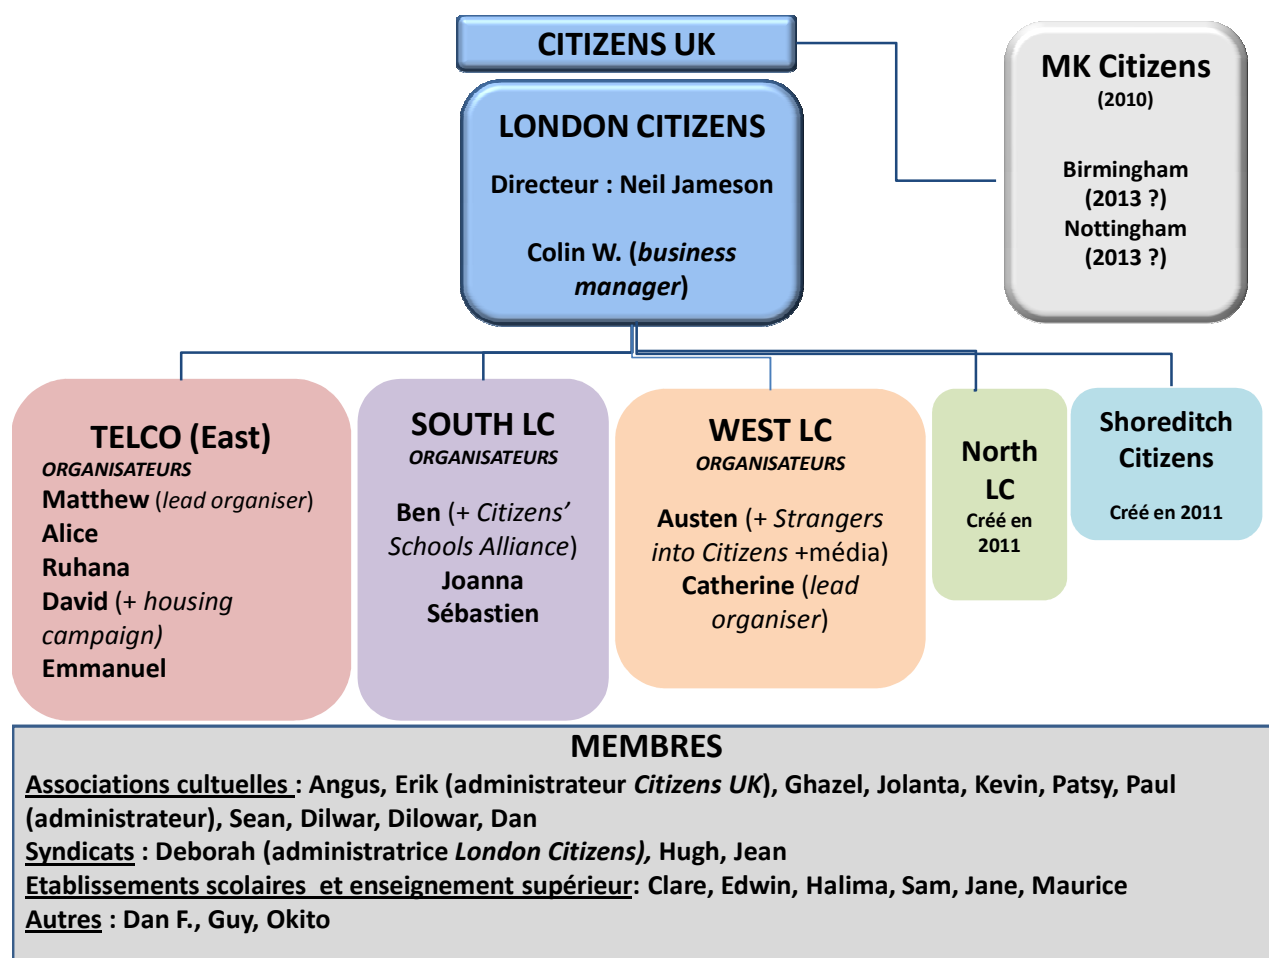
CITIZENS UK

LONDON CITIZENS

Directeur : Neil Jameson

Colin W. (business manager)

MK Citizens
(2010)

Birmingham
(2013 ?)
Nottingham
(2013 ?)

TELCO (East)
ORGANISATEURS
Matthew (lead organiser)
Alice
Ruhana
David (+ housing campaign)
Emmanuel

SOUTH LC
ORGANISATEURS
Ben (+ Citizens' Schools Alliance)
Joanna
Sébastien

WEST LC
ORGANISATEURS
Austen (+ Strangers into Citizens +média)
Catherine (lead organiser)

North LC
Créé en 2011

Shoreditch Citizens
Créé en 2011

MEMBRES
Associations cultuelles : Angus, Erik (administrateur Citizens UK), Ghazel, Jolanta, Kevin, Patsy, Paul (administrateur), Sean, Dilwar, Dilowar, Dan
Syndicats : Deborah (administratrice London Citizens), Hugh, Jean
Etablissements scolaires et enseignement supérieur: Clare, Edwin, Halima, Sam, Jane, Maurice
Autres : Dan F., Guy, Okito